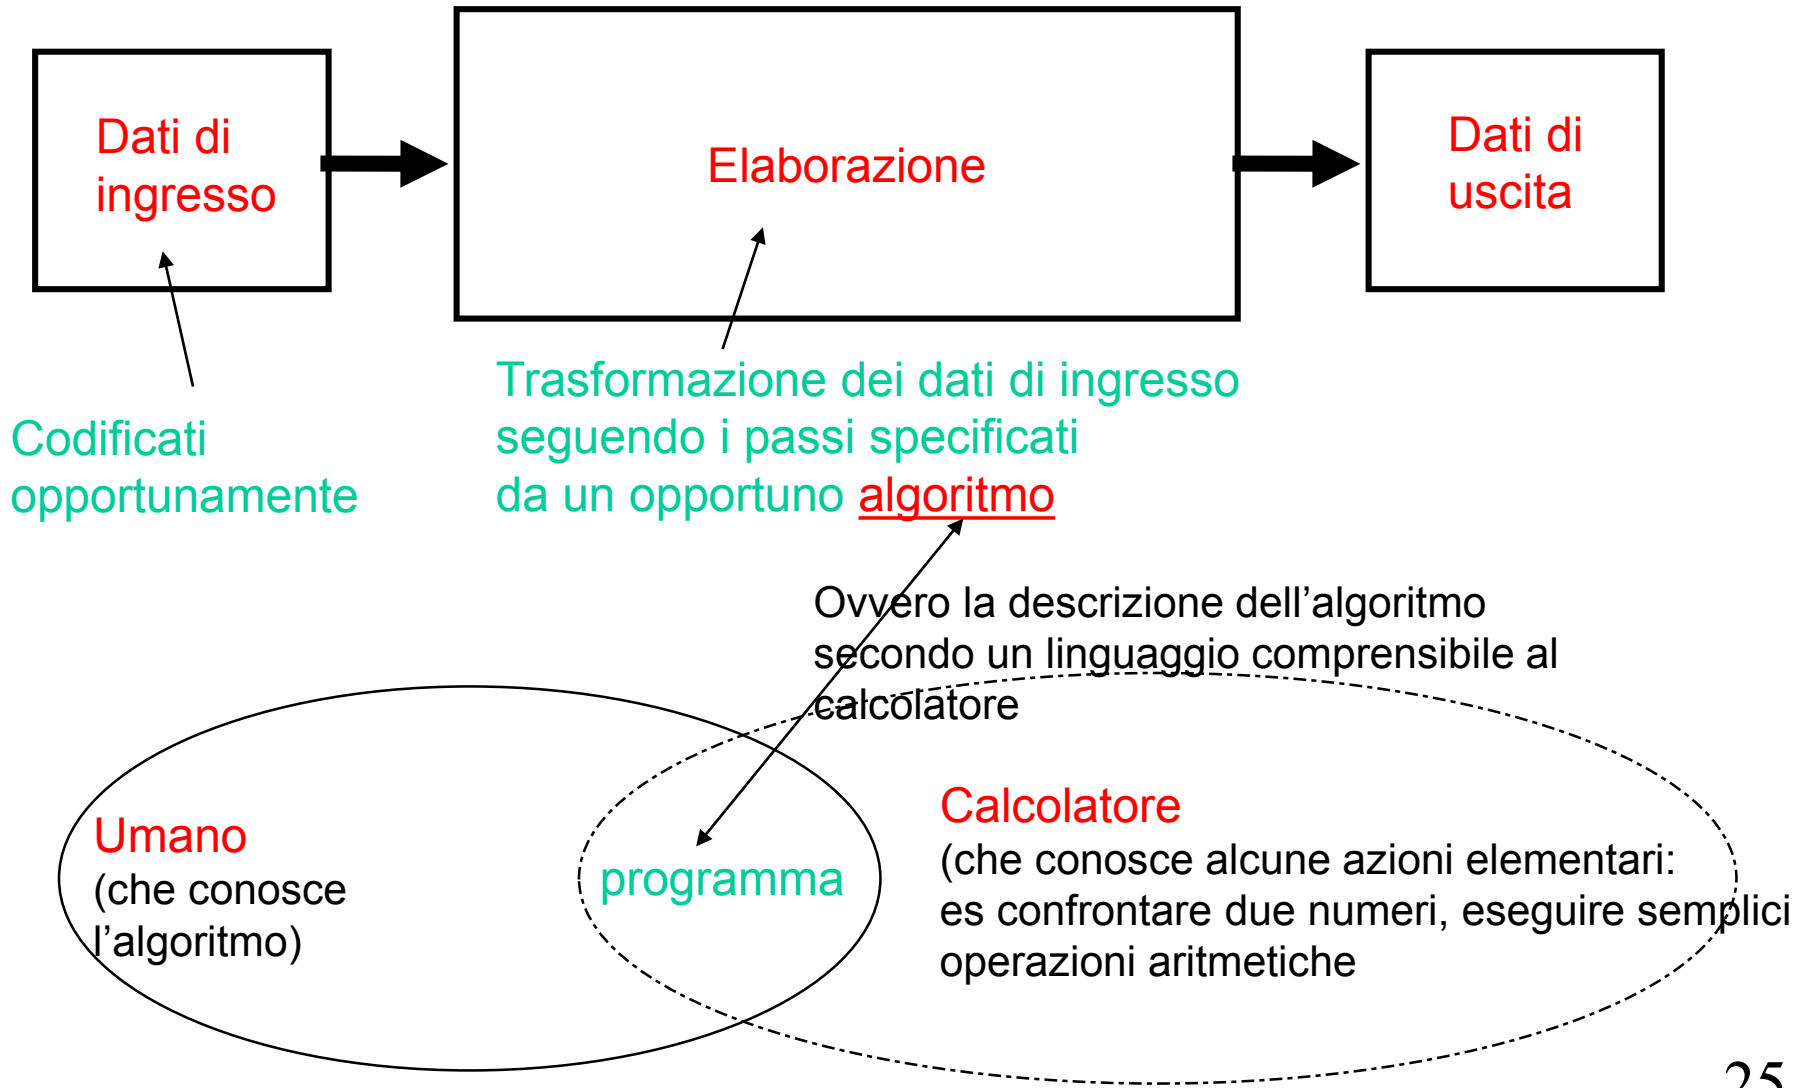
Dati di ingresso

Elaborazione

Dati di uscita

Codificati opportunamente

Trasformazione dei dati di ingresso seguendo i passi specificati da un opportuno algoritmo

Ovvero la descrizione dell’algoritmo secondo un linguaggio comprensibile al calcolatore

Umano
(che conosce l’algoritmo)

programma

Calcolatore
(che conosce alcune azioni elementari: es confrontare due numeri, eseguire semplici operazioni aritmetiche

25